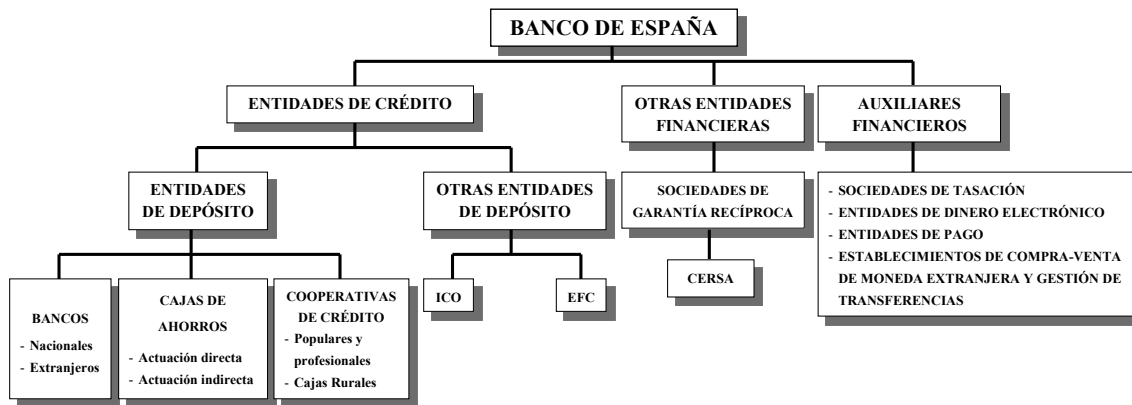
BANCO DE ESPAÑA

ENTIDADES DE CRÉDITO

OTRAS ENTIDADES FINANCIERAS

AUXILIARES FINANCIEROS

ENTIDADES DE DEPÓSITO

OTRAS ENTIDADES DE DEPÓSITO

SOCIEDADES DE GARANTÍA RECÍPROCA

- SOCIEDADES DE TASACIÓN
- ENTIDADES DE DINERO ELECTRÓNICO
- ENTIDADES DE PAGO
- ESTABLECIMIENTOS DE COMPRA-VENTA DE MONEDA EXTRANJERA Y GESTIÓN DE TRANSFERENCIAS

CERSA

ICO

EFC

BANCOS
- Nacionales
- Extranjeros

CAJAS DE AHORROS
- Actuación directa
- Actuación indirecta

COOPERATIVAS DE CRÉDITO
- Populares y profesionales
- Cajas Rurales